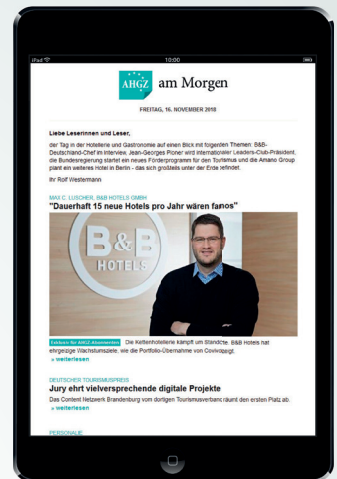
iPad 10:00

AHGZ am Morgen

FREITAG, 16. NOVEMBER 2018

Liebe Leserinnen und Leser,

der Tag in der Hotellerie und Gastronomie auf einen Blick mit folgenden Themen: B&B-Deutschland-Chef im Interview, Jean-Georges Ploner wird internationaler Leaders-Club-Präsident, die Bundesregierung startet ein neues Förderprogramm für den Tourismus und die Amano Group plant ein weiteres Hotel in Berlin - das sich größtenteils unter der Erde befindet.

Ihr Rolf Westermann

MAX C. LUSCHER, B&B HOTELS GMBH

"Dauerhaft 15 neue Hotels pro Jahr wären fanos"

B&B HOTELS

Exklusiv für AHGZ-Abonnenten Die Kettenhotellerie kämpft um Standorte. B&B Hotels hat ehrgeizige Wachstumsziele, wie die Portfolio-Übernahme von Covivio zeigt.

» weiterlesen

DEUTSCHER TOURISMUSPREIS

Jury ehrt vielversprechende digitale Projekte

Das Content Netzwerk Brandenburg vom dortigen Tourismusverband räumt den ersten Platz ab.

» weiterlesen

PERSONALIE